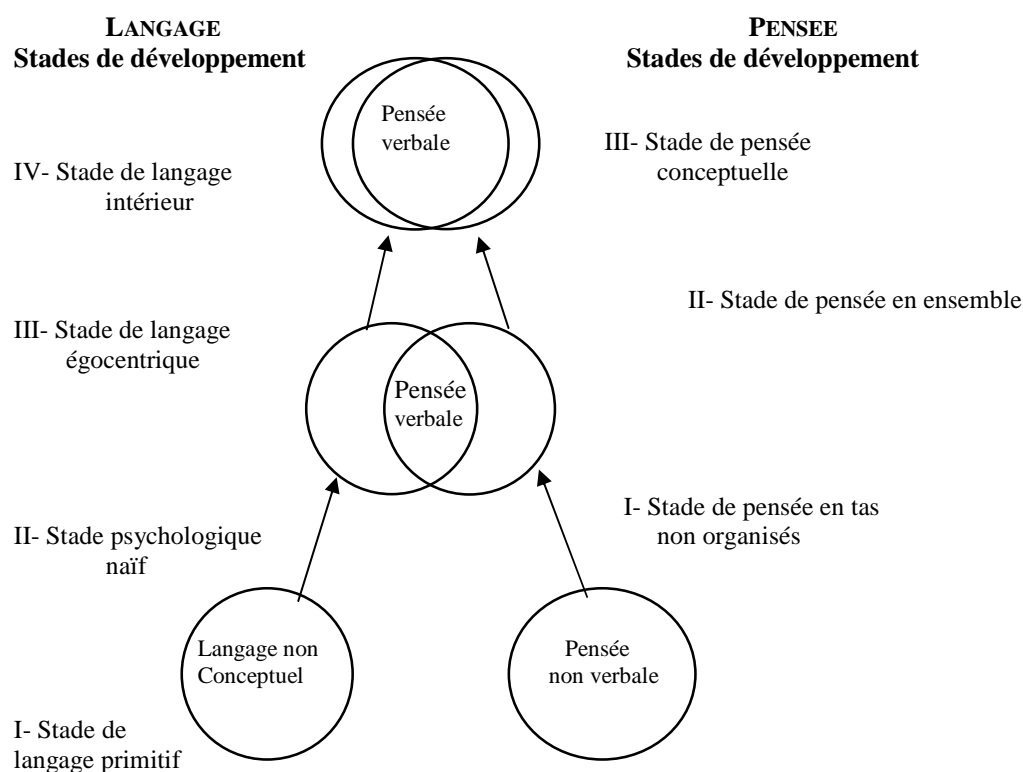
LANGAGE
Stades de développement

PENSEE
Stades de développement

Pensée verbale

IV- Stade de langage intérieur

III- Stade de pensée conceptuelle

II- Stade de pensée en ensemble

III- Stade de langage égocentrique

Pensée verbale

I- Stade de pensée en tas non organisés

II- Stade psychologique naïf

Langage non Conceptuel

Pensée non verbale

I- Stade de langage primitif